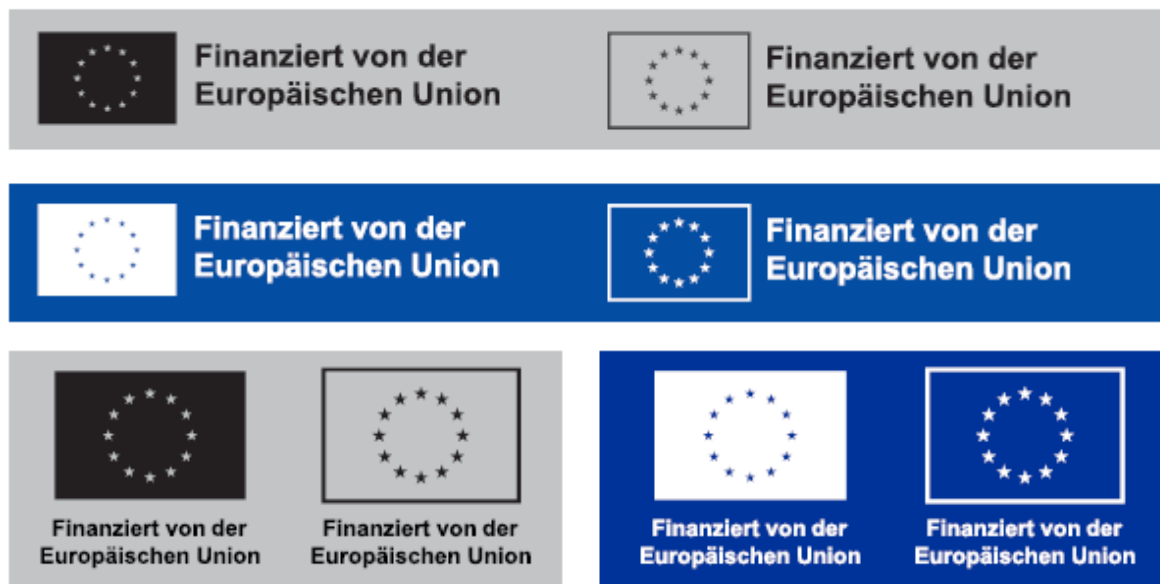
Finanziert von der Europäischen Union

Finanziert von der Europäischen Union

Finanziert von der Europäischen Union

Finanziert von der Europäischen Union

Finanziert von der Europäischen Union

Finanziert von der Europäischen Union

Finanziert von der Europäischen Union

Finanziert von der Europäischen Union